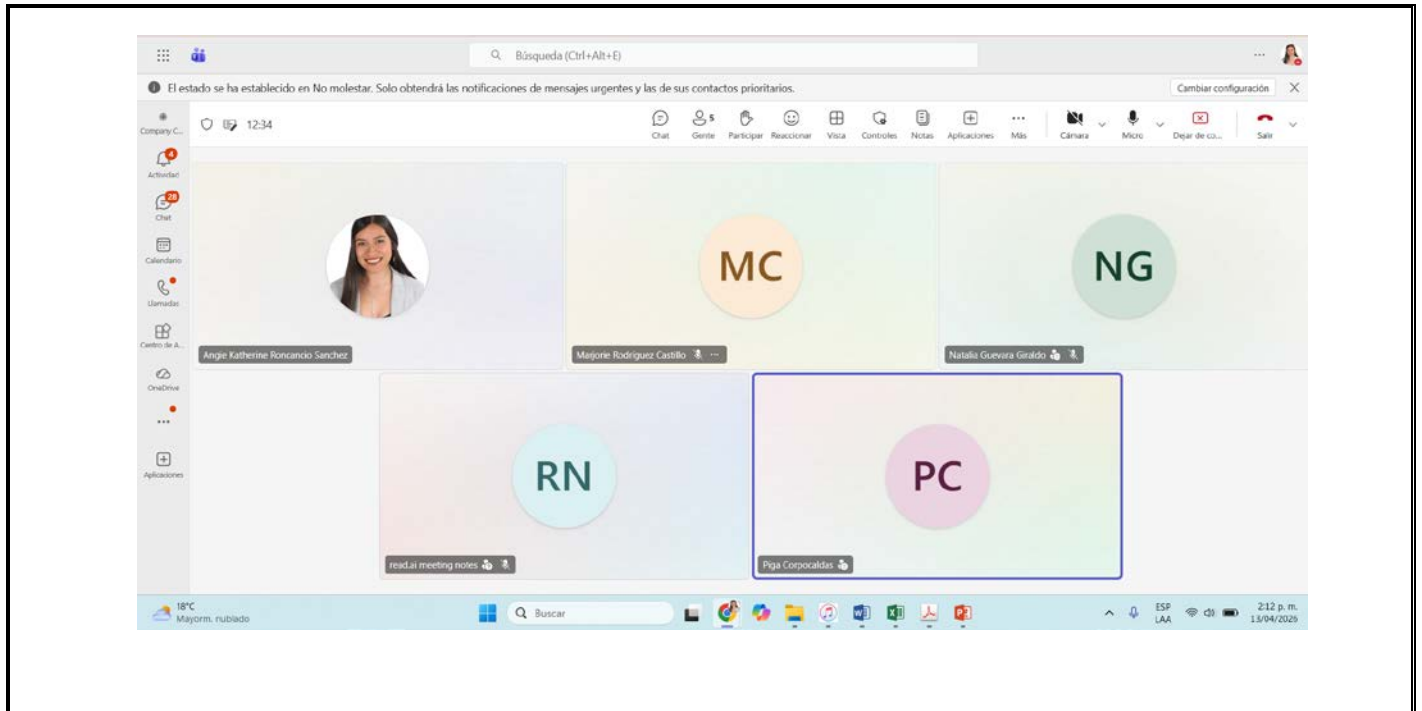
Búsqueda (Ctrl+Alt+E)

El estado se ha establecido en No molestar. Solo obtendrá las notificaciones de mensajes urgentes y las de sus contactos prioritarios.

Cambiar configuración

Company C...

12:34

Chat Gente 5 Participar Reaccionar Vista Controles Notas Aplicaciones Más Cámara Micro Dejar de co... Salir

4 Actividad
28 Chat
Calendario
Llamadas
Centro de A...
OneDrive
...
Aplicaciones

Angie Katherine Roncancio Sanchez

MC
Marjorie Rodriguez Castillo

NG
Natalia Guevara Giraldo

RN
read.ai meeting notes

PC
Piga Corpocaldas

18°C
Mayorm. nublado

Buscar

ESP
LAA

2:12 p. m.
13/04/2026